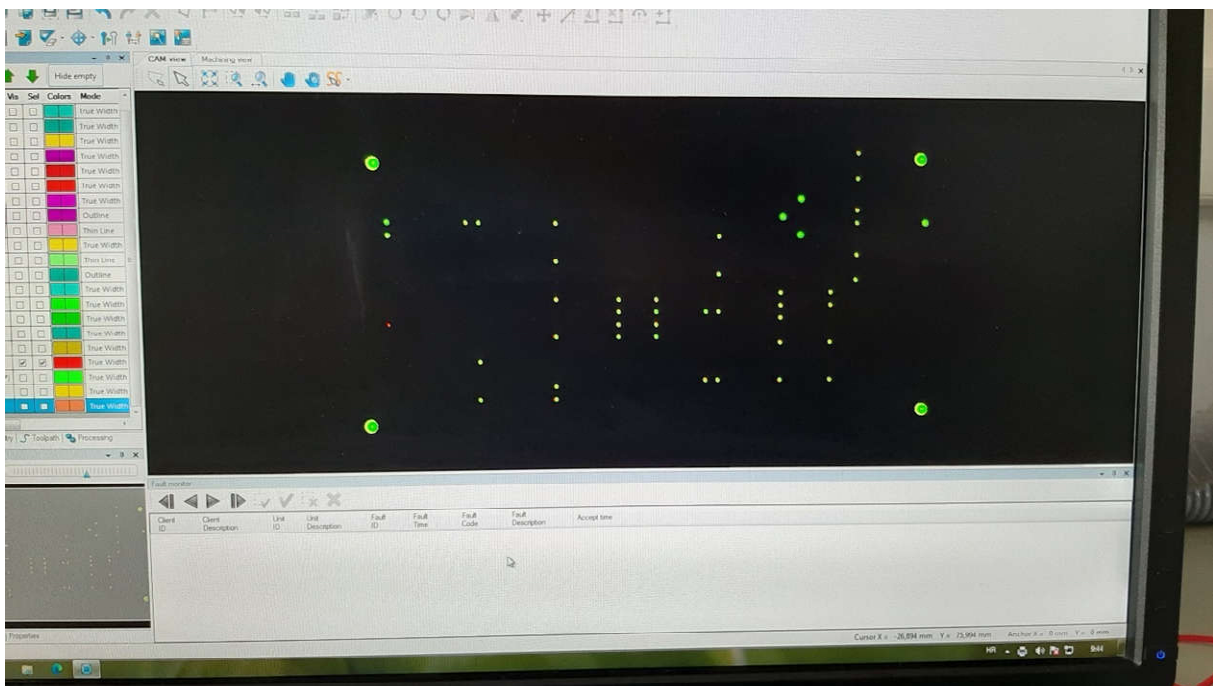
Hide empty

| Vis | Sel | Colors | Mode |
|---|---|---|---|
| | | | True Width |
| | | | True Width |
| | | | True Width |
| | | | True Width |
| | | | True Width |
| | | | True Width |
| | | | True Width |
| | | | Outline |
| | | | Thin Line |
| | | | True Width |
| | | | Thin Line |
| | | | Outline |
| | | | True Width |
| | | | True Width |
| | | | True Width |
| | | | True Width |
| | | | True Width |
| | | | True Width |
| | | | True Width |
| | | | True Width |
| | | | True Width |

Toolpath Processing

CAM view Machining view

Fault monitor

Client ID Client Description Unit ID Unit Description Fault ID Fault Time Fault Code Fault Description Accept time

Properties

Cursor X = -26,894 mm Y = 25,994 mm Anchor X = 0 mm Y = 0 mm

HR 9:44